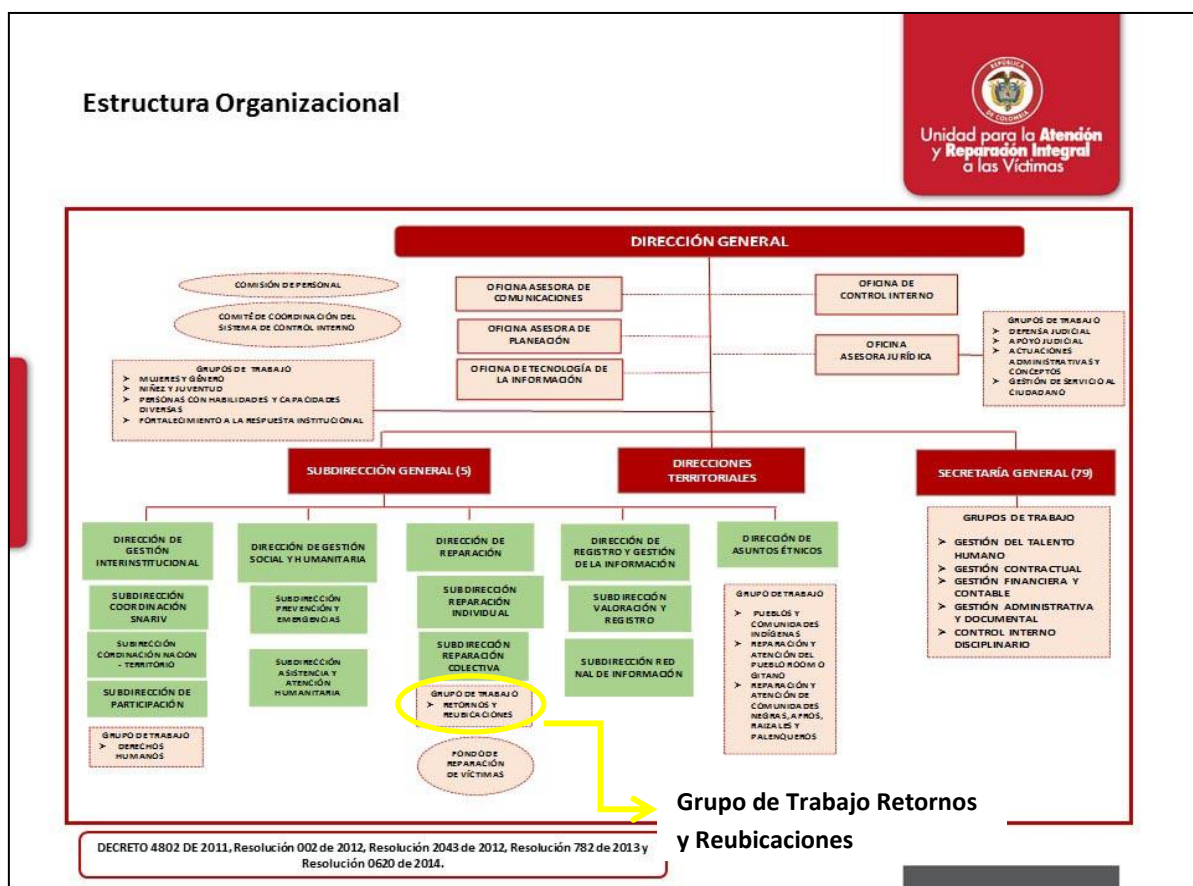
Estructura Organizacional

REPÚBLICA DE COLOMBIA

Unidad para la Atención y Reparación Integral a las Víctimas

DIRECCIÓN GENERAL

COMISIÓN DE PERSONAL

COMITÉ DE COORDINACIÓN DEL SISTEMA DE CONTROL INTERNO

OFICINA ASESORA DE COMUNICACIONES

OFICINA ASESORA DE PLANEACIÓN

OFICINA DE TECNOLOGÍA DE LA INFORMACIÓN

OFICINA DE CONTROL INTERNO

OFICINA ASESORA JURÍDICA

GRUPOS DE TRABAJO
➢ DEFENSA JUDICIAL
➢ APOYO JUDICIAL
➢ ACTUACIONES ADMINISTRATIVAS Y CONCEPTOS
➢ GESTIÓN DE SERVICIO AL CIUDADANO

GRUPOS DE TRABAJO
➢ MUJERES Y GÉNERO
➢ NIÑEZ Y JUVENTUD
➢ PERSONAS CON HABILIDADES Y CAPACIDADES DIVERSAS
➢ FORTALECIMIENTO A LA RESPUESTA INSTITUCIONAL

SUBDIRECCIÓN GENERAL (5)

DIRECCIONES TERRITORIALES

SECRETARÍA GENERAL (79)

DIRECCIÓN DE GESTIÓN INTERINSTITUCIONAL

SUBDIRECCIÓN COORDINACIÓN SNARIV

SUBDIRECCIÓN CORDINACIÓN NACIÓN - TERRITORIO

SUBDIRECCIÓN DE PARTICIPACIÓN

GRUPO DE TRABAJO
➢ DERECHOS HUMANOS

DIRECCIÓN DE GESTIÓN SOCIAL Y HUMANITARIA

SUBDIRECCIÓN PREVENCIÓN Y EMERGENCIAS

SUBDIRECCIÓN ASISTENCIA Y ATENCIÓN HUMANITARIA

DIRECCIÓN DE REPARACIÓN

SUBDIRECCIÓN REPARACIÓN INDIVIDUAL

SUBDIRECCIÓN REPARACIÓN COLECTIVA

GRUPO DE TRABAJO
➢ RETORNOS Y REUBICACIONES

FONDO DE REPARACIÓN DE VÍCTIMAS

DIRECCIÓN DE REGISTRO Y GESTIÓN DE LA INFORMACIÓN

SUBDIRECCIÓN VALORACIÓN Y REGISTRO

SUBDIRECCIÓN RED NAL DE INFORMACIÓN

DIRECCIÓN DE ASUNTOS ÉTNICOS

GRUPO DE TRABAJO
➢ PUEBLOS Y COMUNIDADES INDÍGENAS
➢ REPARACIÓN Y ATENCIÓN DEL PUEBLO ROOM O GITANO
➢ REPARACIÓN Y ATENCIÓN DE COMUNIDADES NEGRAS, AFROS, RAIZALES Y PALENQUEROS

GRUPOS DE TRABAJO
➢ GESTIÓN DEL TALENTO HUMANO
➢ GESTIÓN CONTRACTUAL
➢ GESTIÓN FINANCIERA Y CONTABLE
➢ GESTIÓN ADMINISTRATIVA Y DOCUMENTAL
➢ CONTROL INTERNO DISCIPLINARIO

Grupo de Trabajo Retornos y Reubicaciones

DECRETO 4802 DE 2011, Resolución 002 de 2012, Resolución 2043 de 2012, Resolución 782 de 2013 y Resolución 0620 de 2014.